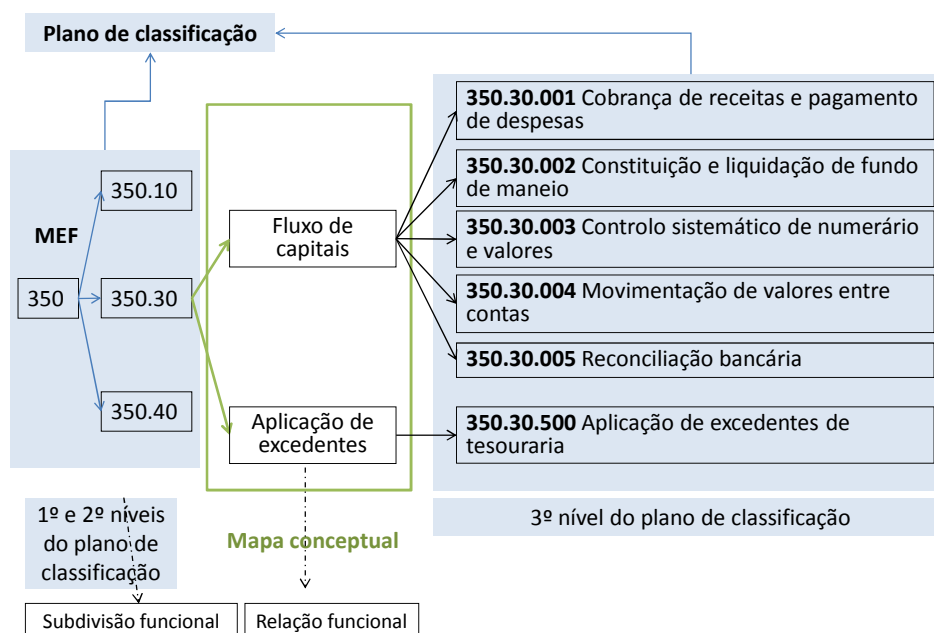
Plano de classificação

MEF

350

350.10

350.30

350.40

Fluxo de capitais

Aplicação de excedentes

**350.30.001** Cobrança de receitas e pagamento de despesas

**350.30.002** Constituição e liquidação de fundo de maneio

**350.30.003** Controlo sistemático de numerário e valores

**350.30.004** Movimentação de valores entre contas

**350.30.005** Reconciliação bancária

**350.30.500** Aplicação de excedentes de tesouraria

1º e 2º níveis do plano de classificação

Mapa conceptual

3º nível do plano de classificação

Subdivisão funcional

Relação funcional